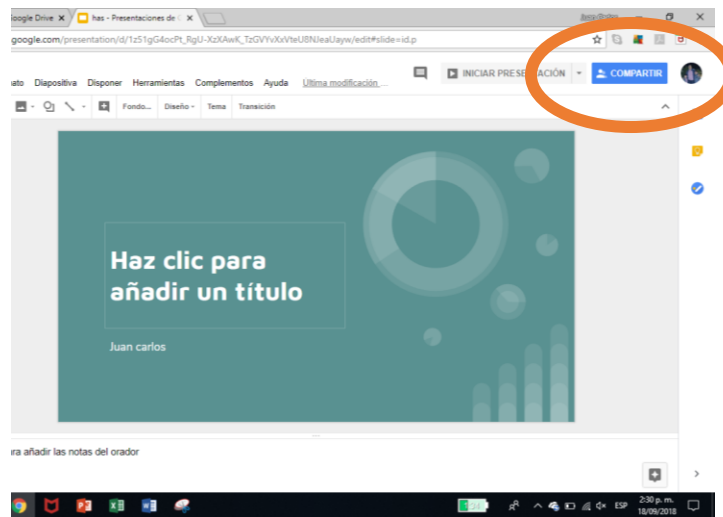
oogle Drive × has - Presentaciones de × Juan Carlos

google.com/presentation/d/1z51gG4ocPt_RgU-XzXAwK_TzGVYvXxVteU8NJeaUayw/edit#slide=id.p

ato Diapositiva Disponer Herramientas Complementos Ayuda Última modificación ...

INICIAR PRESENTACIÓN COMPARTIR

Fondo... Diseño Tema Transición

Haz clic para añadir un título

Juan carlos

ra añadir las notas del orador

ESP 2:30 p. m. 18/09/2018